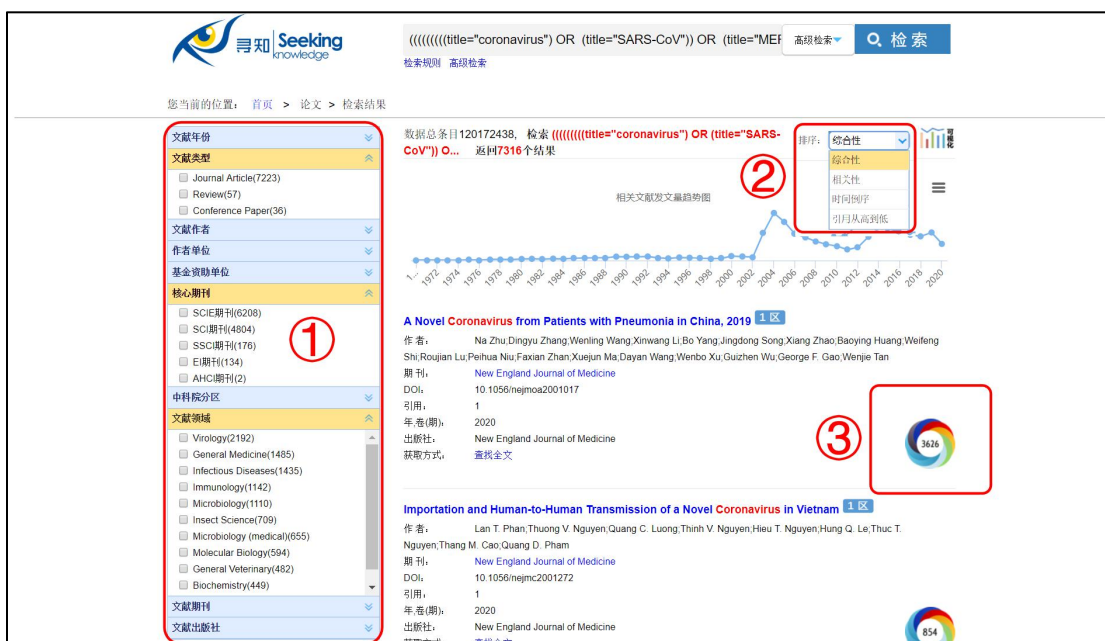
寻知 Seeking knowledge

((((((((title="coronavirus") OR (title="SARS-CoV")) OR (title="MEF

高级检索

检索

检索规则 高级检索

您当前的位置: 首页 > 论文 > 检索结果

文献年份

文献类型

Journal Article(7223)

Review(57)

Conference Paper(36)

文献作者

作者单位

基金资助单位

核心期刊

SCIE期刊(6208)

SCI期刊(4804)

SSCI期刊(176)

EI期刊(134)

AHCI期刊(2)

中科院分区

文献领域

Virology(2192)

General Medicine(1485)

Infectious Diseases(1435)

Immunology(1142)

Microbiology(1110)

Insect Science(709)

Microbiology (medical)(655)

Molecular Biology(594)

General Veterinary(482)

Biochemistry(449)

文献期刊

文献出版社

①

数据总条目120172438, 检索 ((((((((title="coronavirus") OR (title="SARS-CoV")) O... 返回7316个结果

排序: 综合性

综合性

相关性

时间倒序

引用从高到低

②

相关文献发文量趋势图

1... 1972 1974 1976 1978 1980 1982 1984 1986 1988 1990 1992 1994 1996 1998 2000 2002 2004 2006 2008 2010 2012 2014 2016 2018 2020

A Novel Coronavirus from Patients with Pneumonia in China, 2019 1区

作者: Na Zhu;Dingyu Zhang;Wenling Wang;Xinwang Li;Bo Yang;Jingdong Song;Xiang Zhao;Baoying Huang;Weifeng Shi;Roujian Lu;Peihua Niu;Faxian Zhan;Xuejun Ma;Dayan Wang;Wenbo Xu;Guizhen Wu;George F. Gao;Wenjie Tan

期刊: New England Journal of Medicine

DOI: 10.1056/nejmoa2001017

引用: 1

年,卷(期): 2020

出版社: New England Journal of Medicine

获取方式: 查找全文

③

3626

Importation and Human-to-Human Transmission of a Novel Coronavirus in Vietnam 1区

作者: Lan T. Phan;Thuong V. Nguyen;Quang C. Luong;Thinh V. Nguyen;Hieu T. Nguyen;Hung Q. Le;Thuc T. Nguyen;Thang M. Cao;Quang D. Pham

期刊: New England Journal of Medicine

DOI: 10.1056/nejmc2001272

引用: 1

年,卷(期): 2020

出版社: New England Journal of Medicine

854